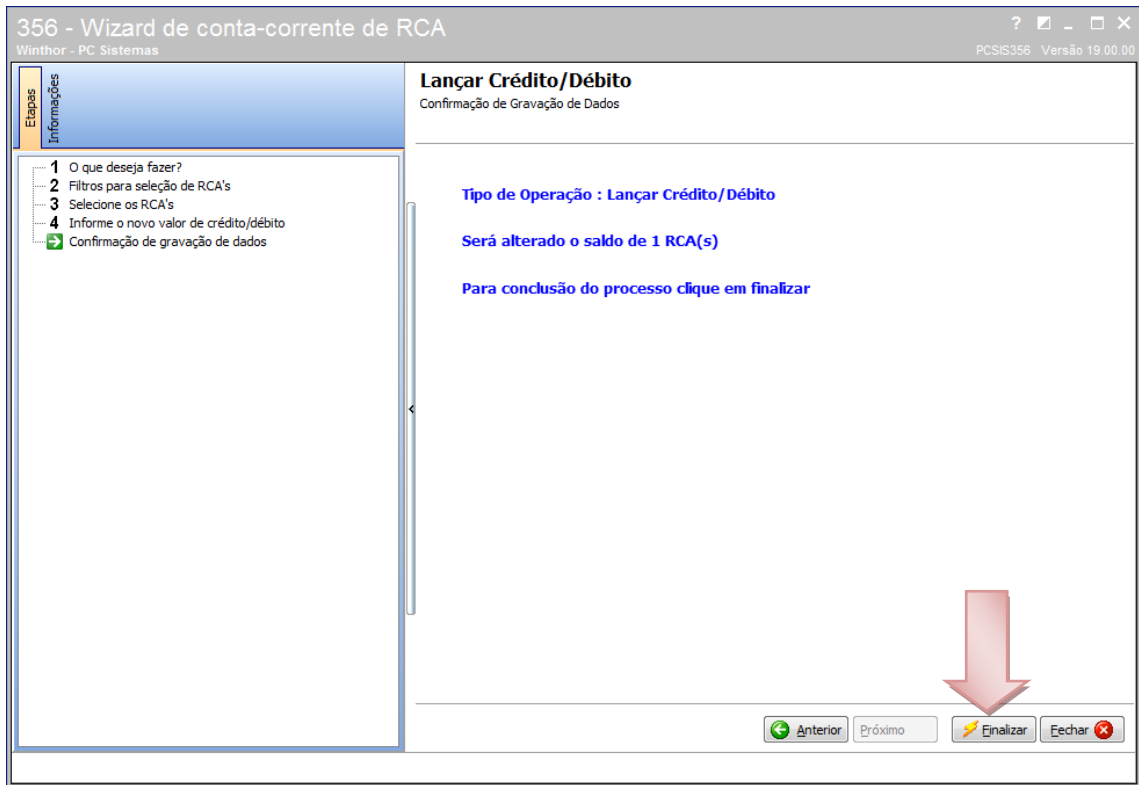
356 - Wizard de conta-corrente de RCA
Winthor - PC Sistemas
? _ □ ×
PCSIS356 Versão 19.00.00

Etapas
Informações

1 O que deseja fazer?
2 Filtros para seleção de RCA's
3 Selecione os RCA's
4 Informe o novo valor de crédito/débito
Confirmação de gravação de dados

Lançar Crédito/Débito
Confirmação de Gravação de Dados

Tipo de Operação : Lançar Crédito/Débito

Será alterado o saldo de 1 RCA(s)

Para conclusão do processo clique em finalizar

Anterior
Próximo
Finalizar
Fechar